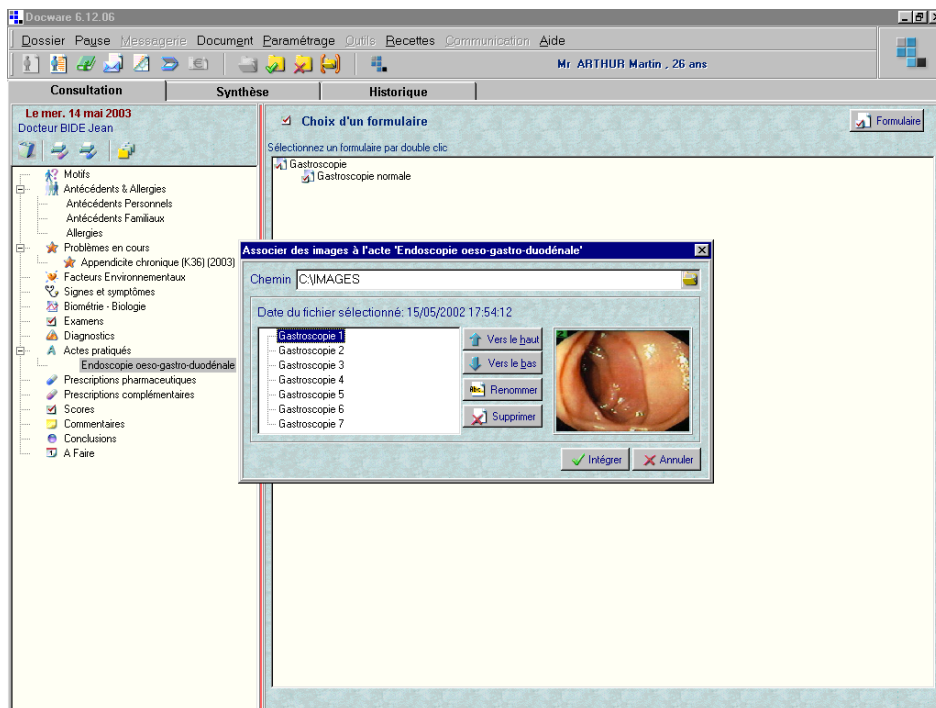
Docware 6.12.06

Dossier Pause Messagerie Document Paramétrage Outils Recettes Communication Aide

Mr ARTHUR Martin , 26 ans

Consultation
Synthèse
Historique

Le mer. 14 mai 2003
Docteur BIDE Jean

Motifs
Antécédents & Allergies
Antécédents Personnels
Antécédents Familiaux
Allergies
Problèmes en cours
Appendicite chronique (K36) (2003)
Facteurs Environnementaux
Signes et symptômes
Biométrie - Biologie
Examens
Diagnostics
Actes pratiqués
Endoscopie oeso-gastro-duodénale
Prescriptions pharmaceutiques
Prescriptions complémentaires
Scores
Commentaires
Conclusions
A Faire

Choix d'un formulaire
Formulaire
Sélectionnez un formulaire par double clic
Gastroscopie
Gastroscopie normale

Associer des images à l'acte 'Endoscopie oeso-gastro-duodénale'
Chemin C:\IMAGES
Date du fichier sélectionné: 15/05/2002 17:54:12
Gastroscopie 1
Gastroscopie 2
Gastroscopie 3
Gastroscopie 4
Gastroscopie 5
Gastroscopie 6
Gastroscopie 7
Vers le haut
Vers le bas
Renommer
Supprimer
Intégrer
Annuler